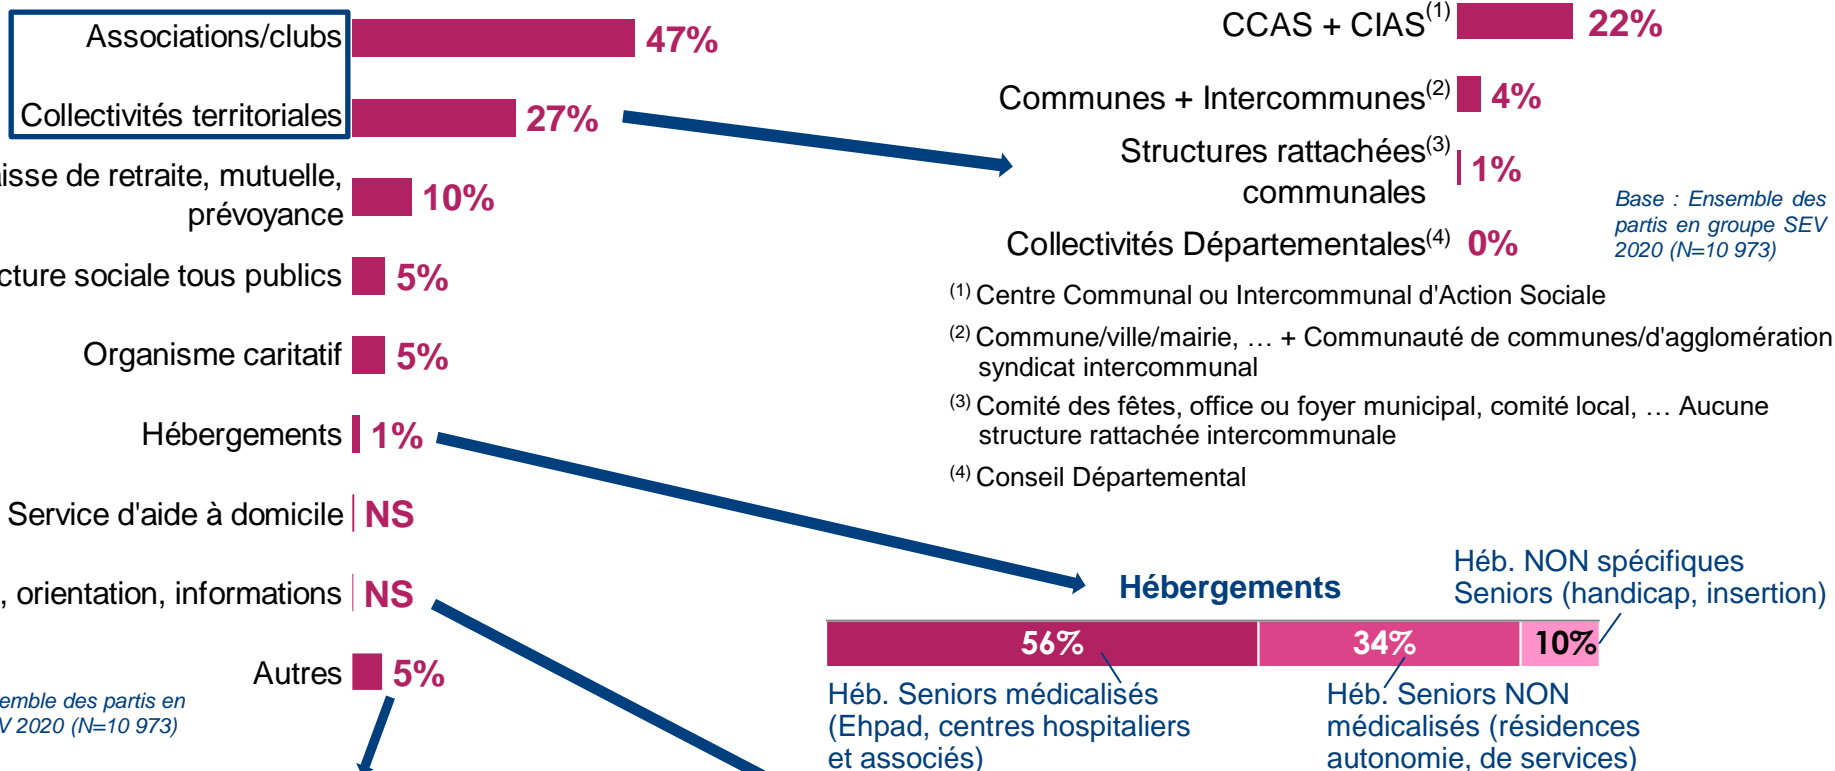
Associations/clubs 47%

Collectivités territoriales 27%

isse de retraite, mutuelle, prévoyance 10%

cture sociale tous publics 5%

Organisme caritatif 5%

Hébergements 1%

Service d'aide à domicile NS

, orientation, informations NS

Autres 5%

emble des partis en
V 2020 (N=10 973)

CCAS + CIAS$^{(1)}$ 22%

Communes + Intercommunes$^{(2)}$ 4%

Structures rattachées$^{(3)}$ communales 1%

Collectivités Départementales$^{(4)}$ 0%

Base : Ensemble des partis en groupe SEV 2020 (N=10 973)

$^{(1)}$ Centre Communal ou Intercommunal d'Action Sociale

$^{(2)}$ Commune/ville/mairie, … + Communauté de communes/d'agglomération syndicat intercommunal

$^{(3)}$ Comité des fêtes, office ou foyer municipal, comité local, … Aucune structure rattachée intercommunale

$^{(4)}$ Conseil Départemental

Hébergements

Héb. NON spécifiques Seniors (handicap, insertion)

56% 34% 10%

Héb. Seniors médicalisés (Ehpad, centres hospitaliers et associés)

Héb. Seniors NON médicalisés (résidences autonomie, de services)